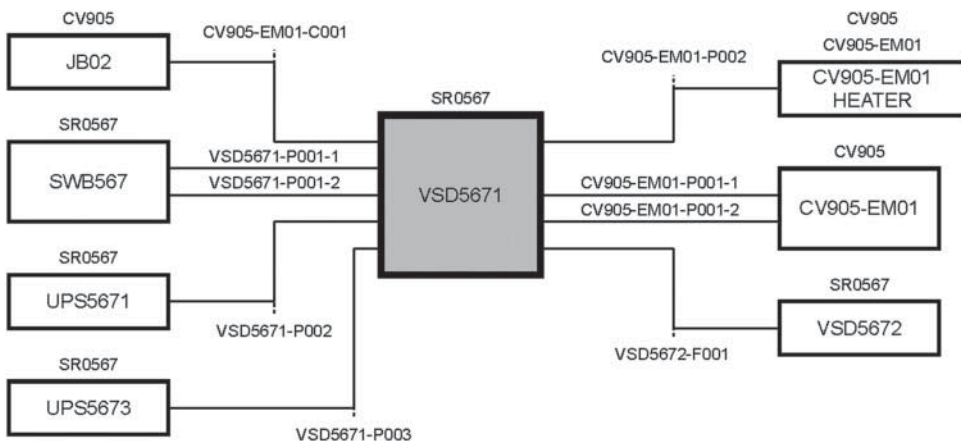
CV905
JB02
CV905-EM01-C001

CV905
CV905-EM01
CV905-EM01-P002
CV905-EM01
HEATER

SR0567

SR0567
SWB567
VSD5671-P001-1
VSD5671-P001-2

VSD5671

CV905
CV905-EM01-P001-1
CV905-EM01-P001-2
CV905-EM01

SR0567
UPS5671
VSD5671-P002

SR0567
VSD5672
VSD5672-F001

SR0567
UPS5673
VSD5671-P003